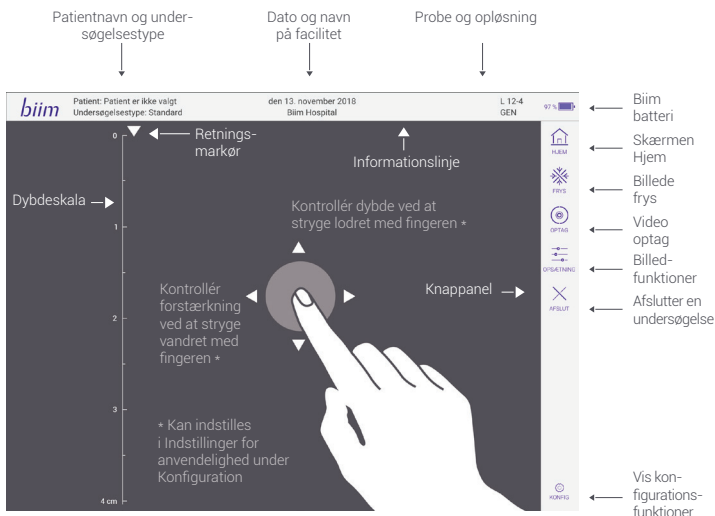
Patientnavn og undersøgelsestype

Dato og navn på facilitet

Probe og opløsning

biim

Patient: Patient er ikke valgt
Undersøgelsestype: Standard

den 13. november 2018
Biim Hospital

L 12-4
GEN

97 %

Biim batteri

0

Retningsmarkør

Informationslinje

HJEM

Skærmen Hjem

Dybdeskala

FRYS

Billede frys

Kontrollér dybde ved at stryge lodret med fingeren *

1

OPTAG

Video optag

OPSÆTNING

Billedfunktioner

Kontrollér forstærkning ved at stryge vandret med fingeren *

Knappanel

AFSLUT

Afslutter en undersøgelse

2

3

* Kan indstilles i Indstillinger for anvendelighed under Konfiguration

4 cm

KONFIG

Vis konfigurationsfunktioner